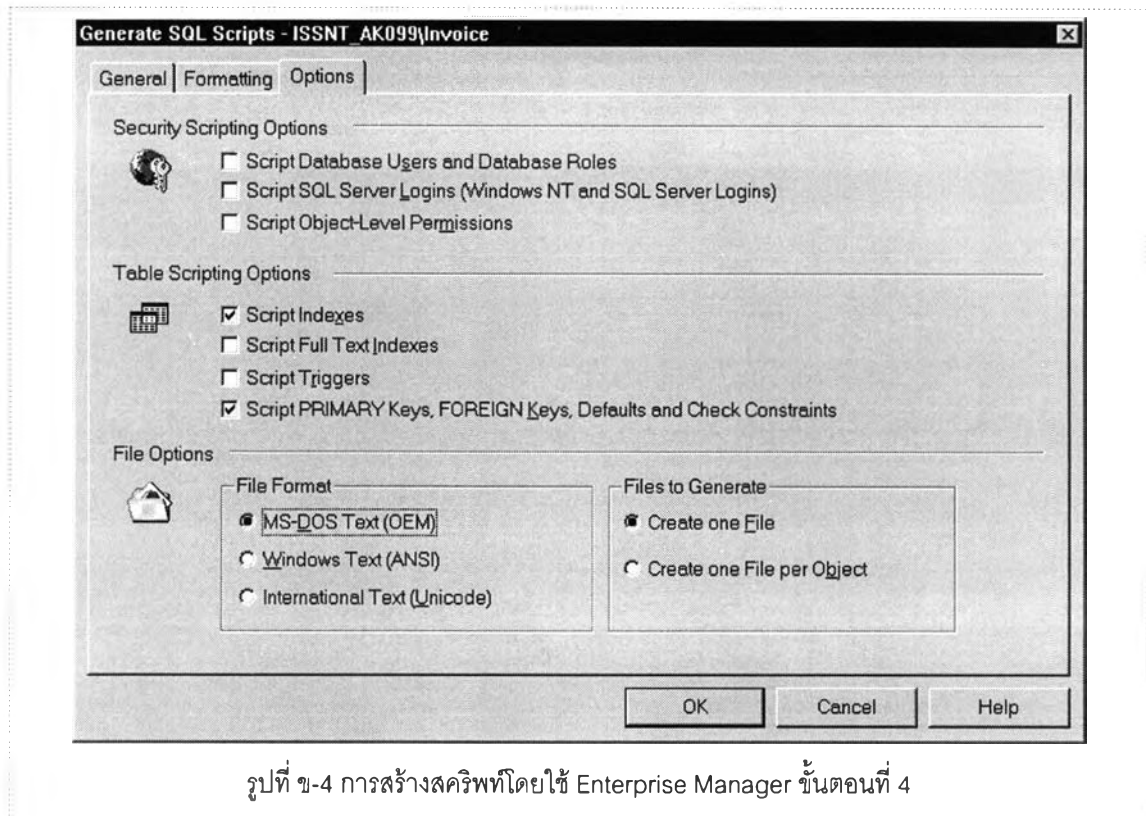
Generate SQL Scripts - ISSNT_AK099\Invoice

General | Formatting | Options

Security Scripting Options

Script Database Users and Database Roles

Script SQL Server Logins (Windows NT and SQL Server Logins)

Script Object-Level Permissions

Table Scripting Options

Script Indexes

Script Full Text Indexes

Script Triggers

Script PRIMARY Keys, FOREIGN Keys, Defaults and Check Constraints

File Options

File Format

MS-DOS Text (OEM)

Windows Text (ANSI)

International Text (Unicode)

Files to Generate

Create one File

Create one File per Object

OK | Cancel | Help

รูปที่ ข-4 การสร้างสคริพท์โดยใช้ Enterprise Manager ขั้นตอนที่ 4